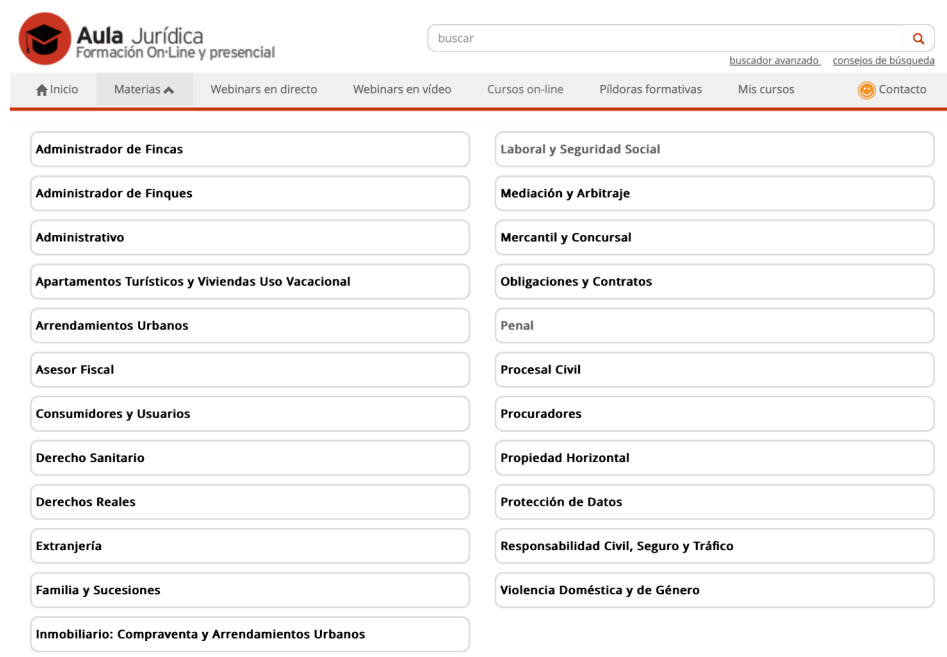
Aula Jurídica
Formación On-Line y presencial

buscar

buscador avanzado consejos de búsqueda

Inicio Materias Webinars en directo Webinars en vídeo Cursos on-line Píldoras formativas Mis cursos Contacto

Administrador de Fincas

Administrador de Finques

Administrativo

Apartamentos Turísticos y Viviendas Uso Vacacional

Arrendamientos Urbanos

Asesor Fiscal

Consumidores y Usuarios

Derecho Sanitario

Derechos Reales

Extranjería

Familia y Sucesiones

Inmobiliario: Compraventa y Arrendamientos Urbanos

Laboral y Seguridad Social

Mediación y Arbitraje

Mercantil y Concursal

Obligaciones y Contratos

Penal

Procesal Civil

Procuradores

Propiedad Horizontal

Protección de Datos

Responsabilidad Civil, Seguro y Tráfico

Violencia Doméstica y de Género